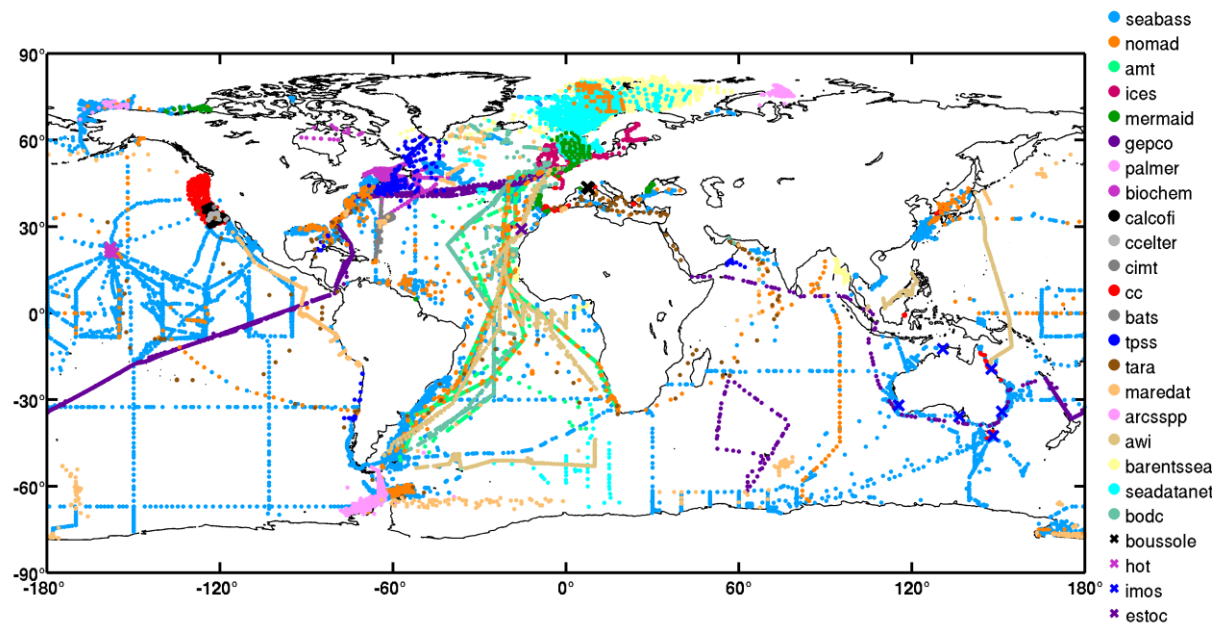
90°
60°
30°
0°
-30°
-60°
-90°
-180°
-120°
-60°
0°
60°
120°
180°

seabass
nomad
amt
ices
mermaid
gepco
palmer
biochem
calcofi
ccelter
cimt
cc
bats
tpss
tara
maredat
arcsspp
awi
barentssea
seadatanet
bodc
boussole
hot
imos
estoc